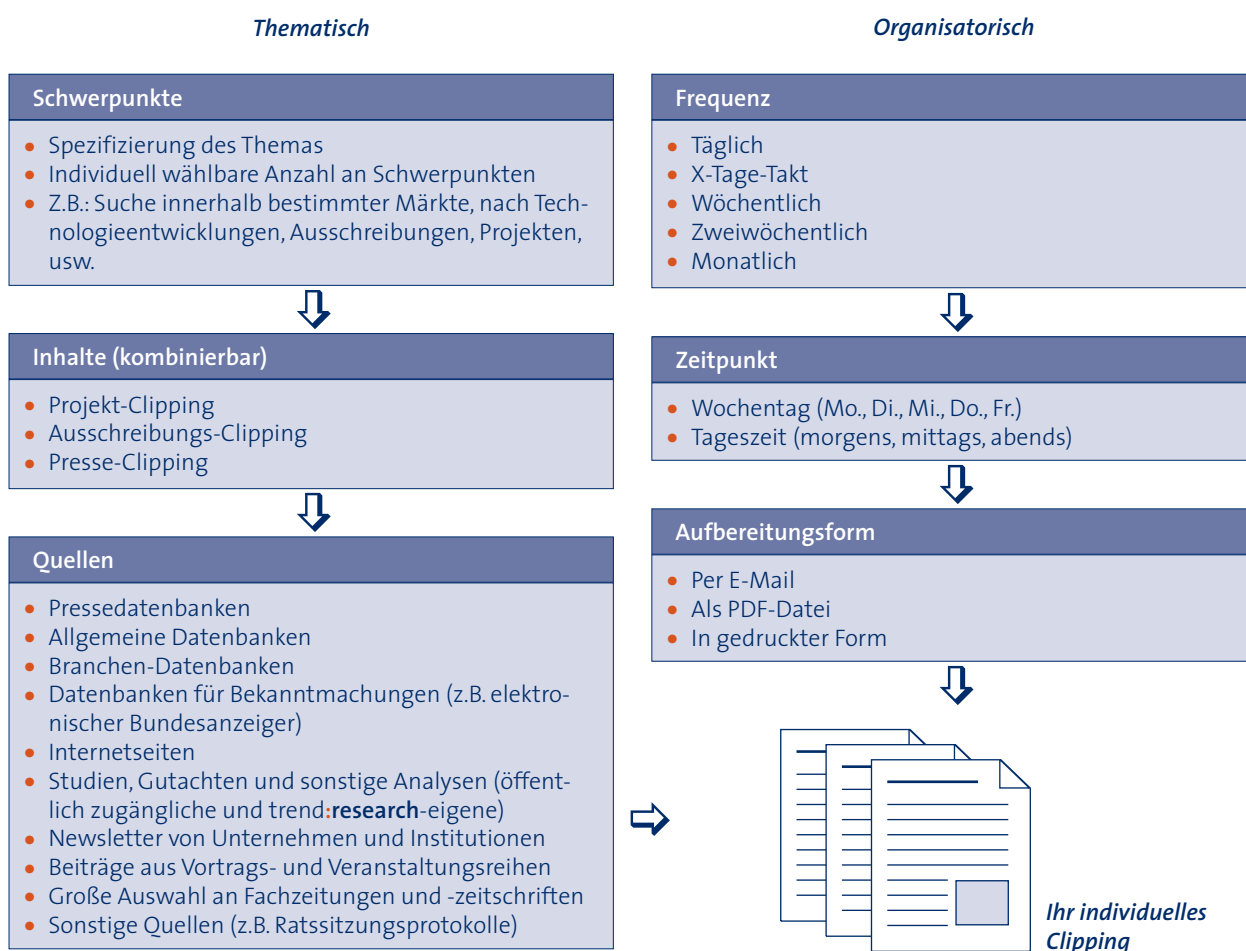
Thematisch

Schwerpunkte

- Spezifizierung des Themas
- Individuell wählbare Anzahl an Schwerpunkten
- Z.B.: Suche innerhalb bestimmter Märkte, nach Technologieentwicklungen, Ausschreibungen, Projekten, usw.

Inhalte (kombinierbar)

- Projekt-Clipping
- Ausschreibungs-Clipping
- Presse-Clipping

Quellen

- Pressedatenbanken
- Allgemeine Datenbanken
- Branchen-Datenbanken
- Datenbanken für Bekanntmachungen (z.B. elektronischer Bundesanzeiger)
- Internetseiten
- Studien, Gutachten und sonstige Analysen (öffentlich zugängliche und trend:research-eigene)
- Newsletter von Unternehmen und Institutionen
- Beiträge aus Vortrags- und Veranstaltungsreihen
- Große Auswahl an Fachzeitungen und -zeitschriften
- Sonstige Quellen (z.B. Ratssitzungsprotokolle)

Organisatorisch

Frequenz

- Täglich
- X-Tage-Takt
- Wöchentlich
- Zweiwöchentlich
- Monatlich

Zeitpunkt

- Wochentag (Mo., Di., Mi., Do., Fr.)
- Tageszeit (morgens, mittags, abends)

Aufbereitungsform

- Per E-Mail
- Als PDF-Datei
- In gedruckter Form

Ihr individuelles Clipping